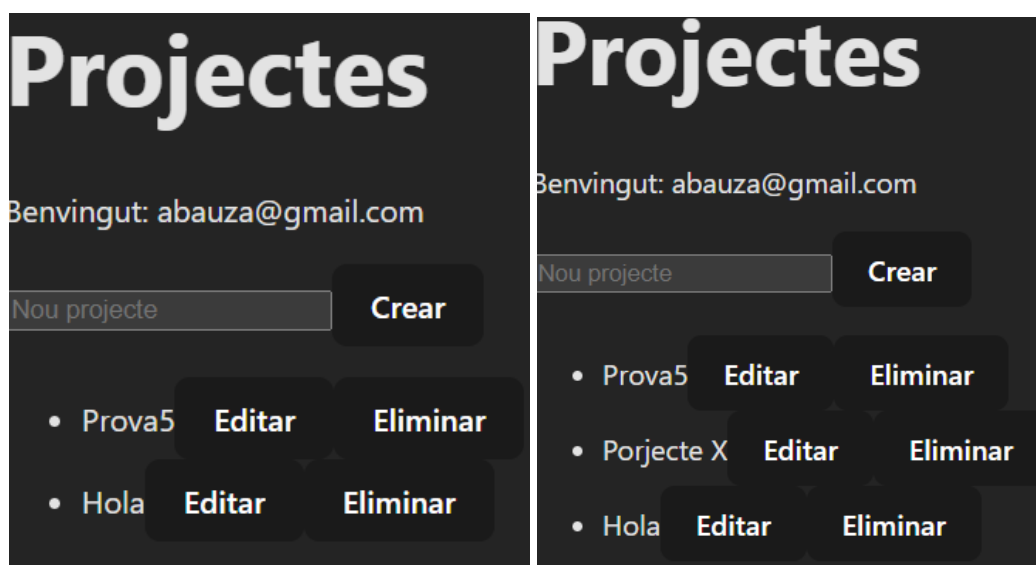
Projectes

Benvingut: abauza@gmail.com

Nou projecte Crear

- Prova5 Editar Eliminar
- Hola Editar Eliminar

Projectes

Benvingut: abauza@gmail.com

Nou projecte Crear

- Prova5 Editar Eliminar
- Porjecte X Editar Eliminar
- Hola Editar Eliminar